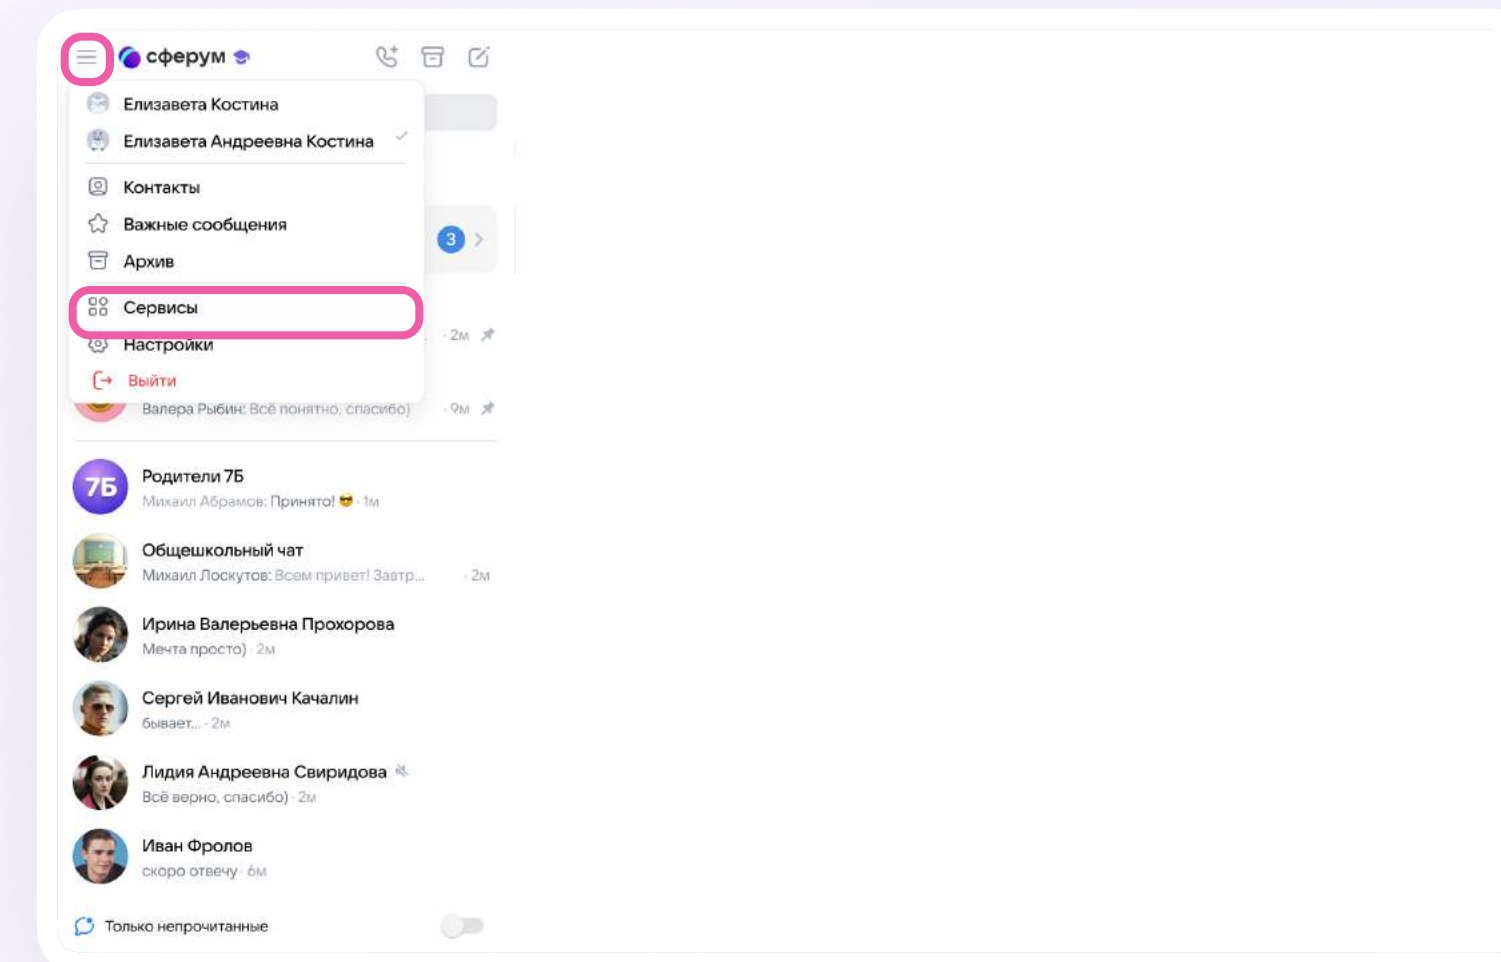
сферум

Елизавета Костина
Елизавета Андреевна Костина
Контакты
Важные сообщения
Архив
Сервисы
Настройки
Выйти

3

· 2м
Валера Рыбин: Всё понятно, спасибо) · 9м

7Б
Родители 7Б
Михаил Абрамов: Принято! 😎 · 1м

Общешкольный чат
Михаил Лоскутов: Всем привет! Завтр... · 2м

Ирина Валерьевна Прохорова
Мечта просто) · 2м

Сергей Иванович Качалин
бывает... · 2м

Лидия Андреевна Свиридова
Всё верно, спасибо) · 2м

Иван Фролов
скоро отвечу · 6м

Только непрочитанные